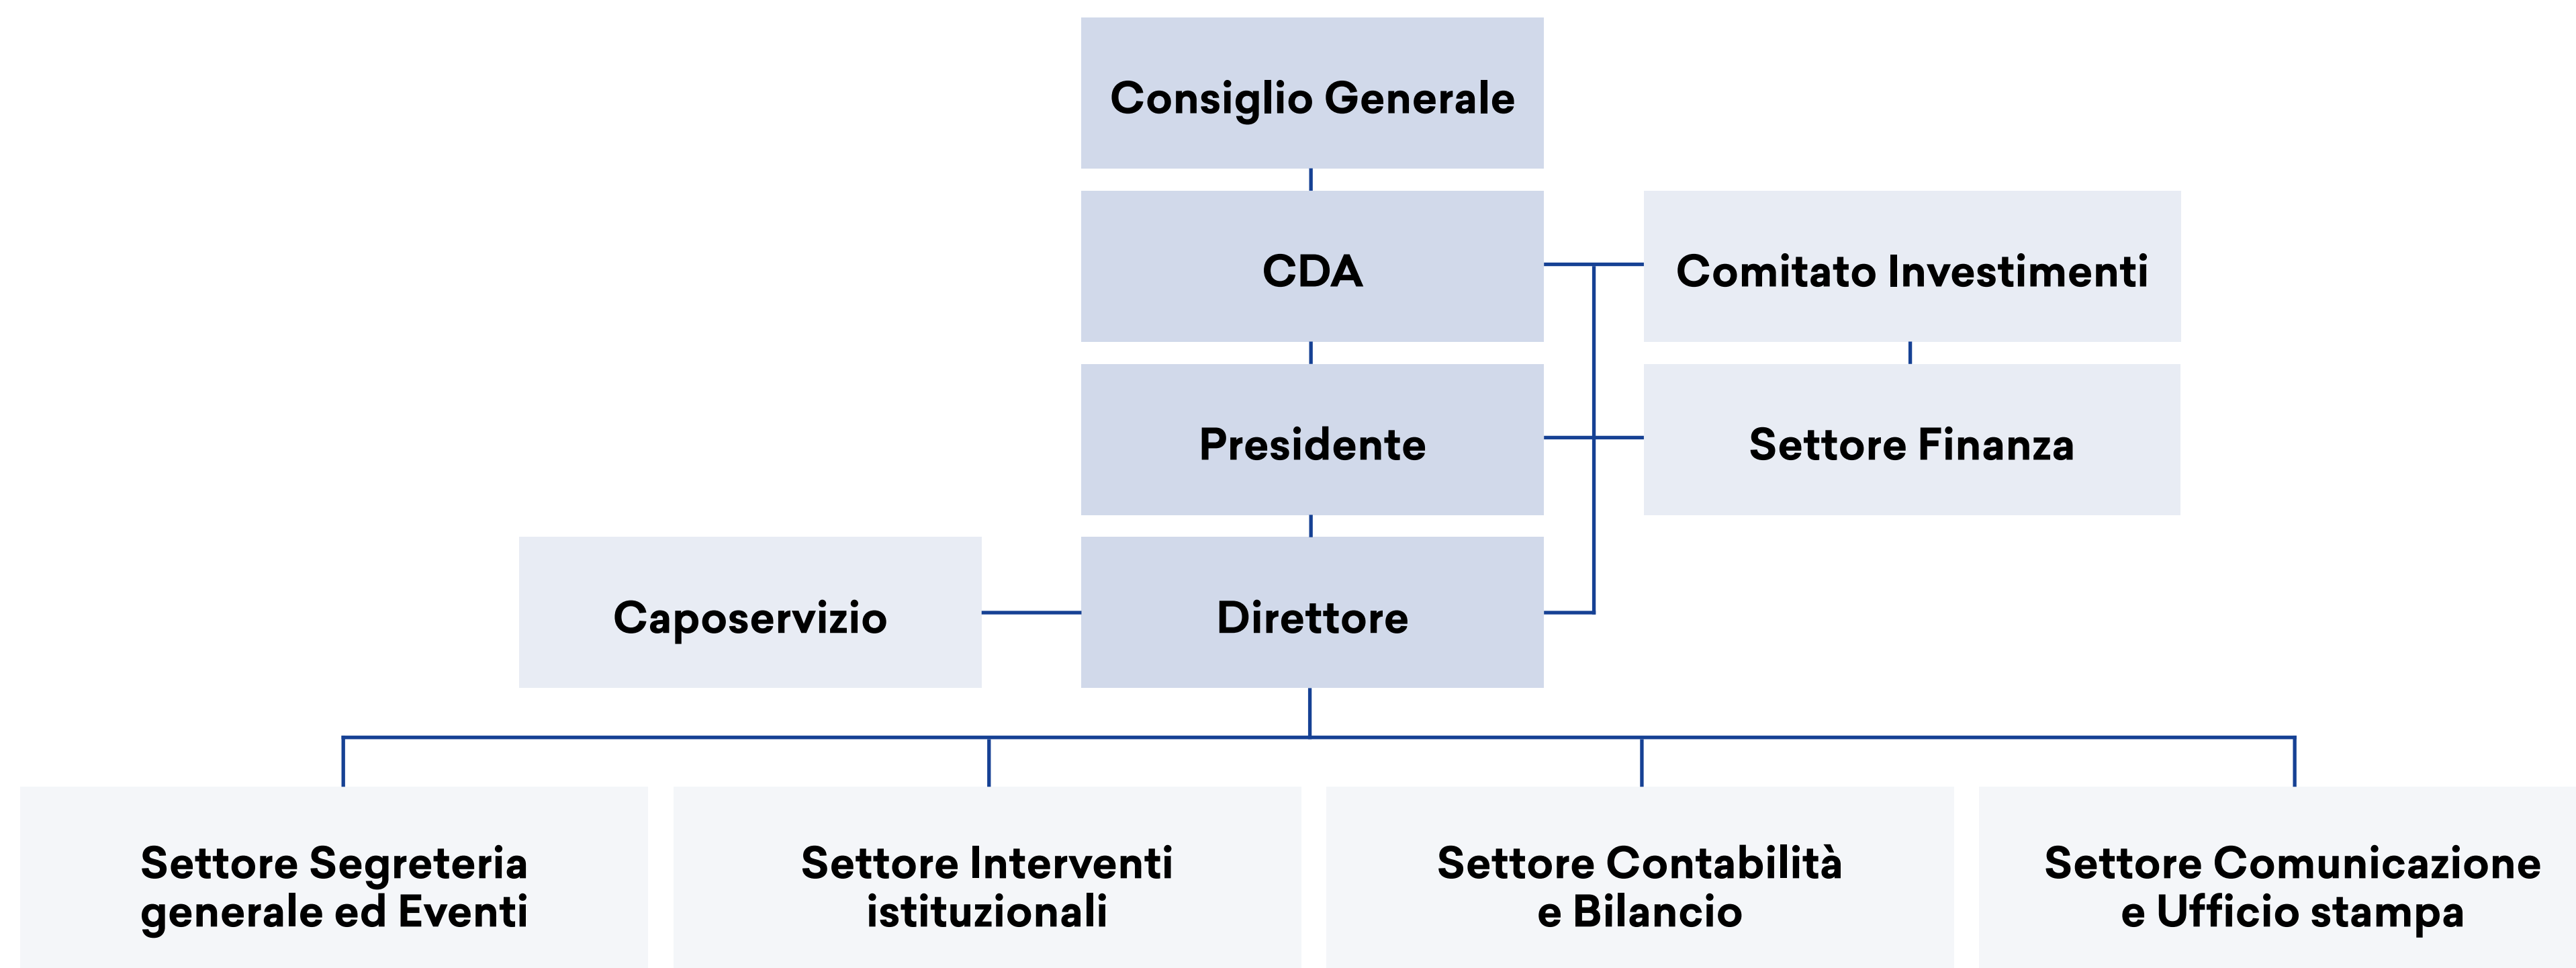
Consiglio Generale

CDA

Comitato Investimenti

Presidente

Settore Finanza

Caposervizio

Direttore

Settore Segreteria generale ed Eventi

Settore Interventi istituzionali

Settore Contabilità e Bilancio

Settore Comunicazione e Ufficio stampa